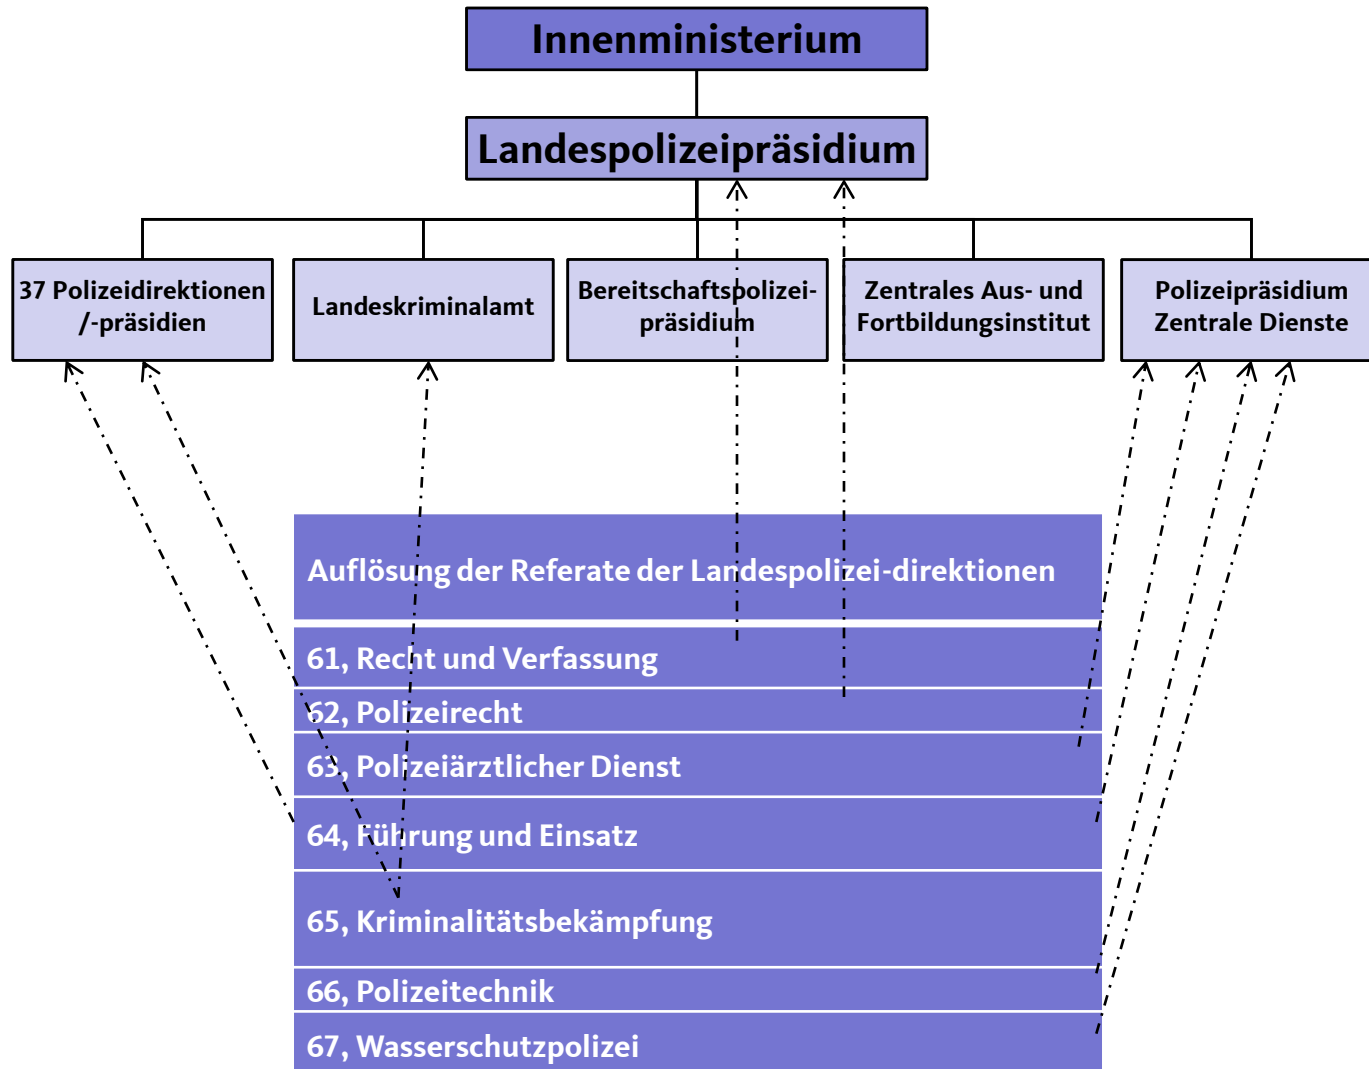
Innenministerium

Landespolizeipräsidium

37 Polizeidirektionen /-präsidien

Landeskriminalamt

Bereitschaftspolizeipräsidium

Zentrales Aus- und Fortbildungsinstitut

Polizeipräsidium Zentrale Dienste

Auflösung der Referate der Landespolizei-direktionen

61, Recht und Verfassung

62, Polizeirecht

63, Polizeiärztlicher Dienst

64, Führung und Einsatz

65, Kriminalitätsbekämpfung

66, Polizeitechnik

67, Wasserschutzpolizei